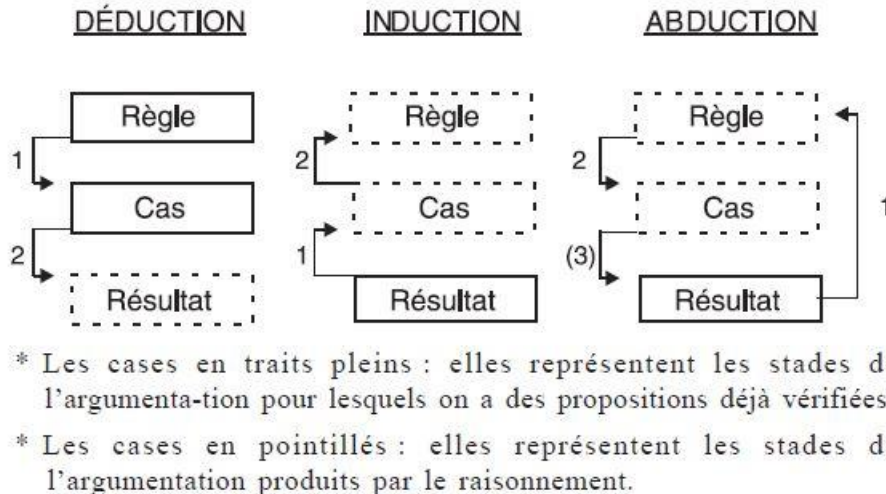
DÉDUCTION

INDUCTION

ABDUCTION

Règle

1

Cas

2

Résultat

Règle

2

Cas

1

Résultat

Règle

2

Cas

(3)

Résultat

1

* Les cases en traits pleins : elles représentent les stades d l'argumenta-tion pour lesquels on a des propositions déjà vérifiées

* Les cases en pointillés : elles représentent les stades d l'argumentation produits par le raisonnement.